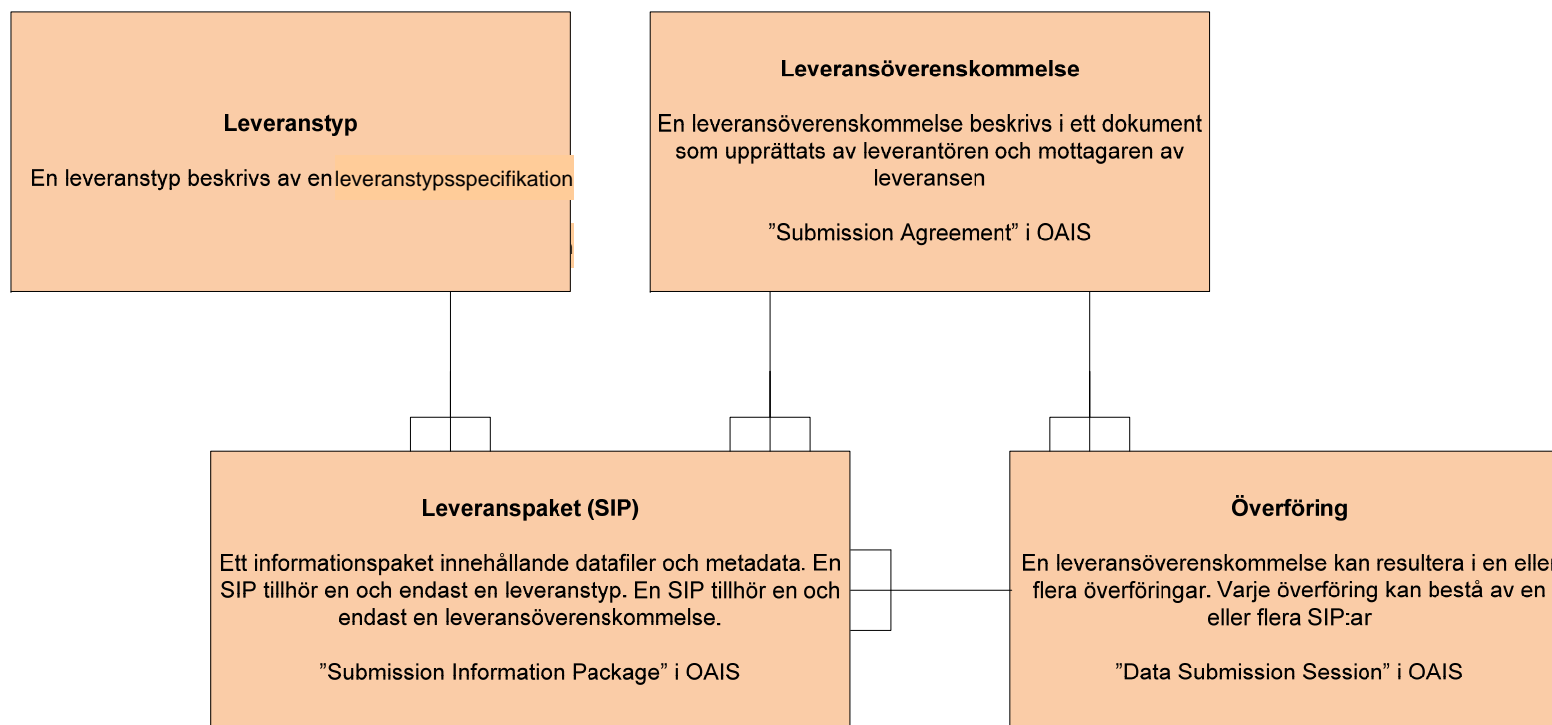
Leveranstyp

En leveranstyp beskrivs av en leveranstypsspecifikation

Leveransöverenskommelse

En leveransöverenskommelse beskrivs i ett dokument som upprättats av leverantören och mottagaren av leveransen

”Submission Agreement” i OAIS

Leveranspaket (SIP)

Ett informationspaket innehållande datafiler och metadata. En SIP tillhör en och endast en leveranstyp. En SIP tillhör en och endast en leveransöverenskommelse.

”Submission Information Package” i OAIS

Överföring

En leveransöverenskommelse kan resultera i en eller flera överföringar. Varje överföring kan bestå av en eller flera SIP:ar

”Data Submission Session” i OAIS